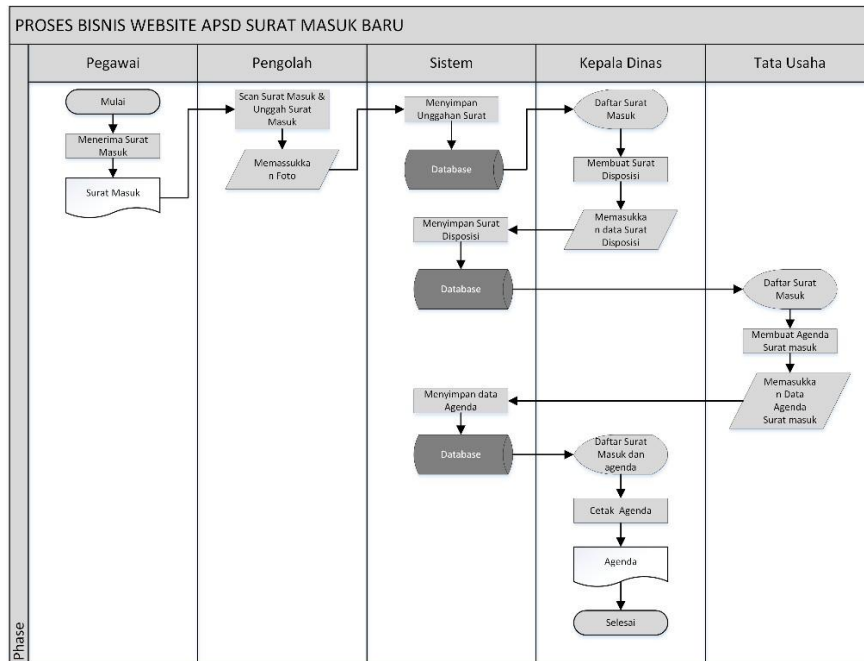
PROSES BISNIS WEBSITE APSD SURAT MASUK BARU

Pegawai

Pengolah

Sistem

Kepala Dinas

Tata Usaha

Mulai

Menerima Surat Masuk

Surat Masuk

Scan Surat Masuk & Unggah Surat Masuk

Memassukkan Foto

Menyimpan Unggahan Surat

Database

Daftar Surat Masuk

Membuat Surat Disposisi

Memasukkan data Surat Disposisi

Menyimpan Surat Disposisi

Database

Daftar Surat Masuk

Membuat Agenda Surat masuk

Memasukkan Data Agenda Surat masuk

Menyimpan data Agenda

Database

Daftar Surat Masuk dan agenda

Cetak Agenda

Agenda

Selesai

Phase